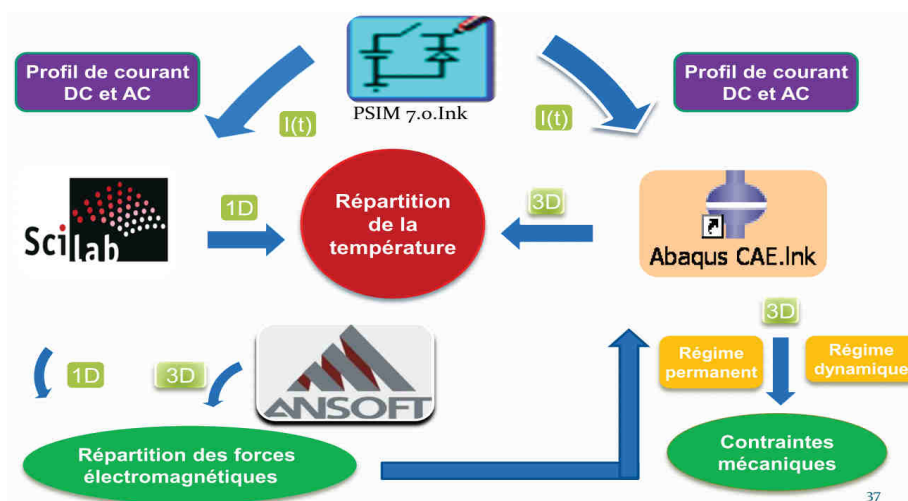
Profil de courant DC et AC

PSIM 7.0.lnk

Profil de courant DC et AC

I(t)

I(t)

Scilab

1D

Répartition de la température

3D

Abaqus CAE.lnk

3D

1D

3D

ANSOFT

Régime permanent

Régime dynamique

Répartition des forces électromagnétiques

Contraintes mécaniques

37